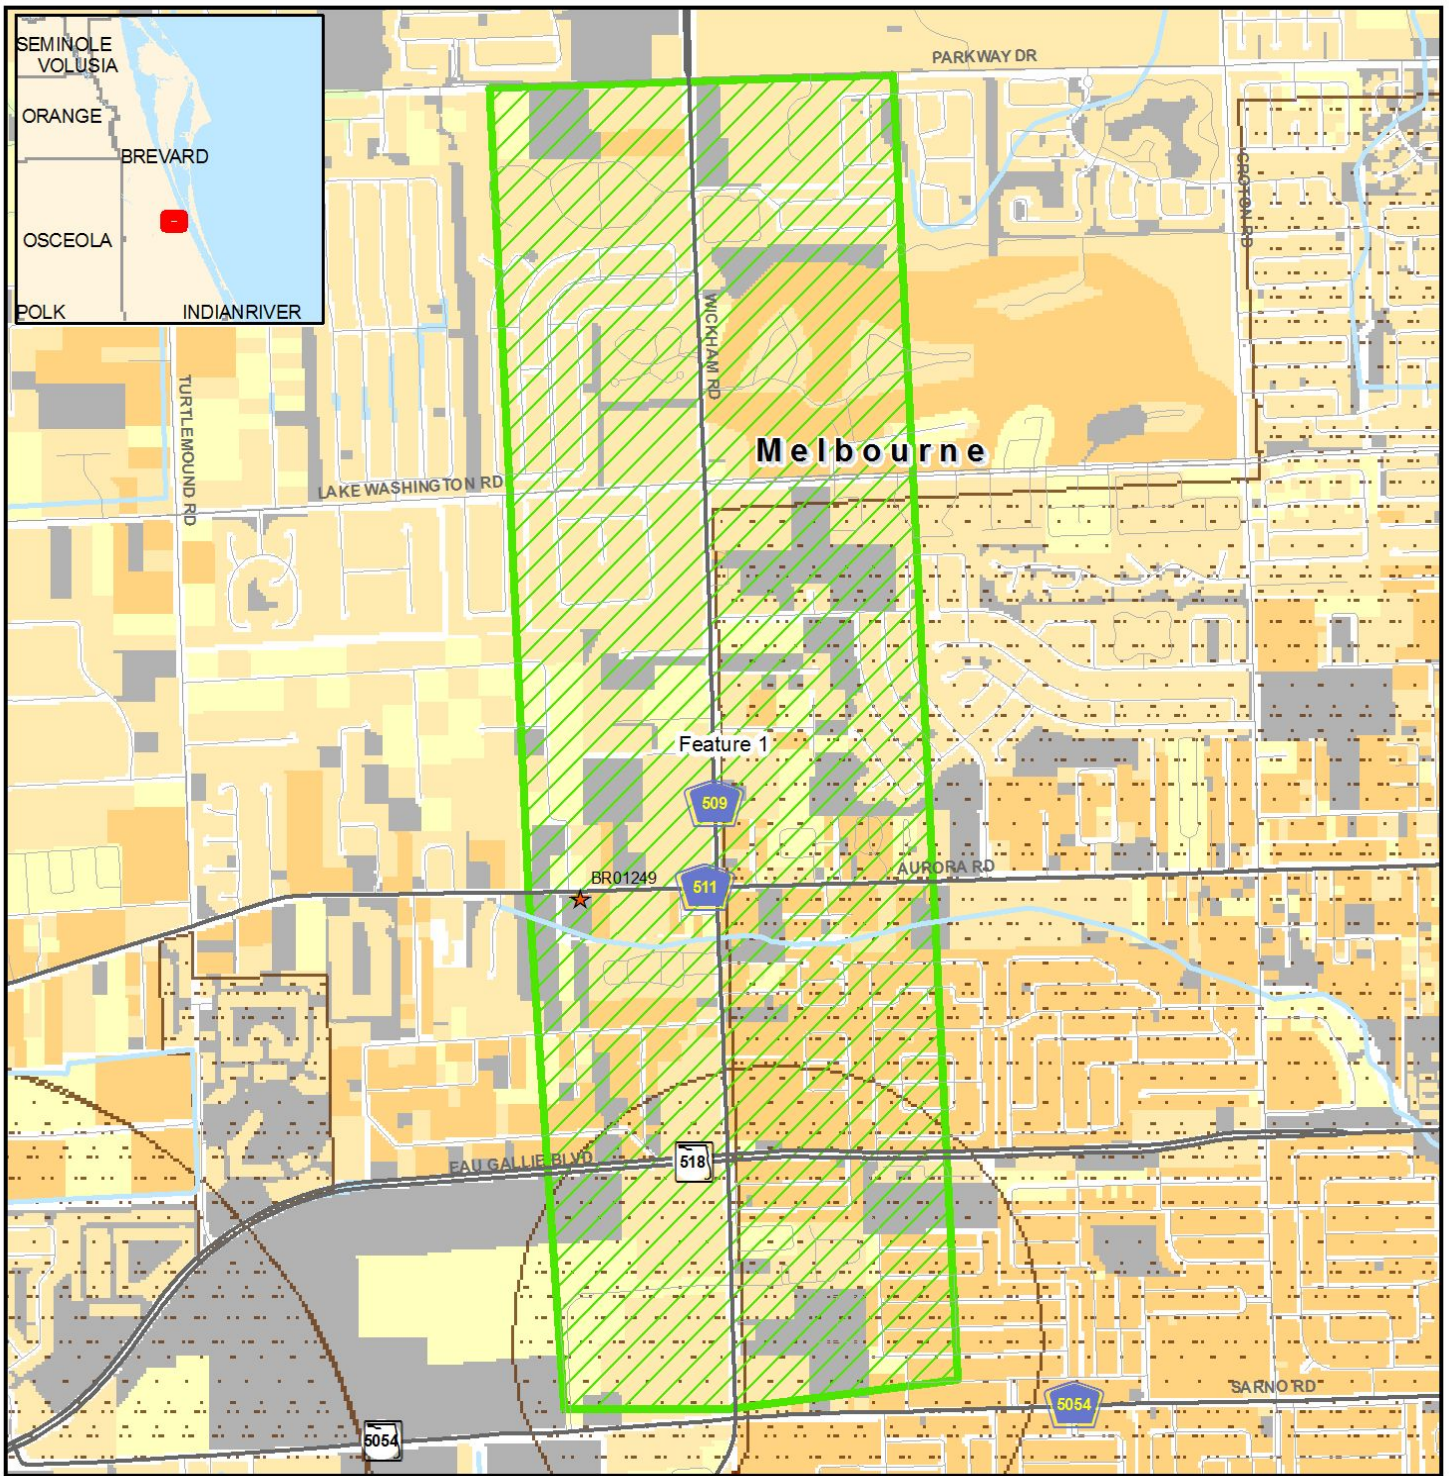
SEMINOLE
VOLUSIA
ORANGE
BREVARD
OSCEOLA
POLK
INDIANRIVER

PARKWAY DR
CROTON RD
WICKHAM RD
TURTLEMOUND RD
Melbourne
LAKE WASHINGTON RD
Feature 1
509
BR01249
511
AURORA RD
EAU GALLIE BLVD
518
SARNO RD
5054
5054